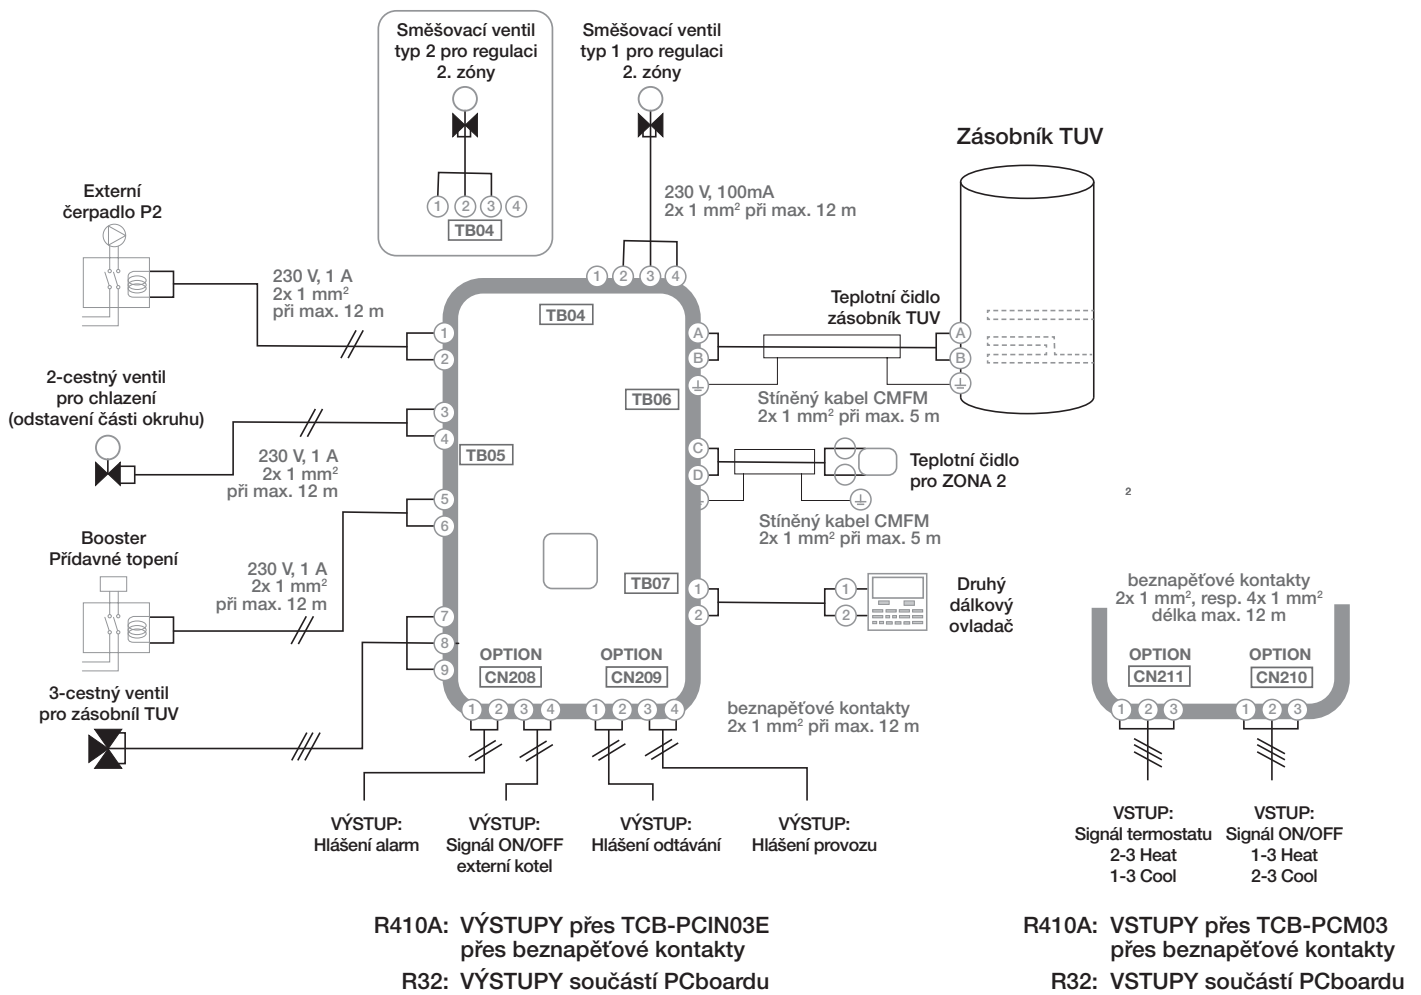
Směšovací ventil typ 2 pro regulaci 2. zóny

1 2 3 4
TB04

Směšovací ventil typ 1 pro regulaci 2. zóny

230 V, 100mA
2x 1 mm² při max. 12 m

Zásobník TUV

Externí čerpadlo P2

230 V, 1 A
2x 1 mm²
při max. 12 m

1 2 3 4
TB04

Teplotní čidlo zásobník TUV

A
B

A
B

1
2

2-cestný ventil pro chlazení (odstavení části okruhu)

3
4

TB06

Stíněný kabel CMFM
2x 1 mm² při max. 5 m

230 V, 1 A
2x 1 mm²
při max. 12 m

TB05

C
D

Teplotní čidlo pro ZONA 2

2

5
6

Stíněný kabel CMFM
2x 1 mm² při max. 5 m

Booster
Přídavné topení

230 V, 1 A
2x 1 mm²
při max. 12 m

TB07

1
2

1
2

Druhý dálkový ovladač

beznapěťové kontakty
2x 1 mm², resp. 4x 1 mm²
délka max. 12 m

7
8
9

OPTION
CN208

OPTION
CN209

OPTION
CN211

OPTION
CN210

3-cestný ventil pro zásobník TUV

1 2 3 4 1 2 3 4

beznapěťové kontakty
2x 1 mm² při max. 12 m

1 2 3 1 2 3

VÝSTUP:
Hlášení alarm

VÝSTUP:
Signál ON/OFF
externí kotel

VÝSTUP:
Hlášení odtávání

VÝSTUP:
Hlášení provozu

VSTUP:
Signál termostatu
2-3 Heat
1-3 Cool

VSTUP:
Signál ON/OFF
1-3 Heat
2-3 Cool

R410A: VÝSTUPY přes TCB-PCIN03E
přes beznapěťové kontakty
R32: VÝSTUPY součástí PCboardu

R410A: VSTUPY přes TCB-PCM03
přes beznapěťové kontakty
R32: VSTUPY součástí PCboardu